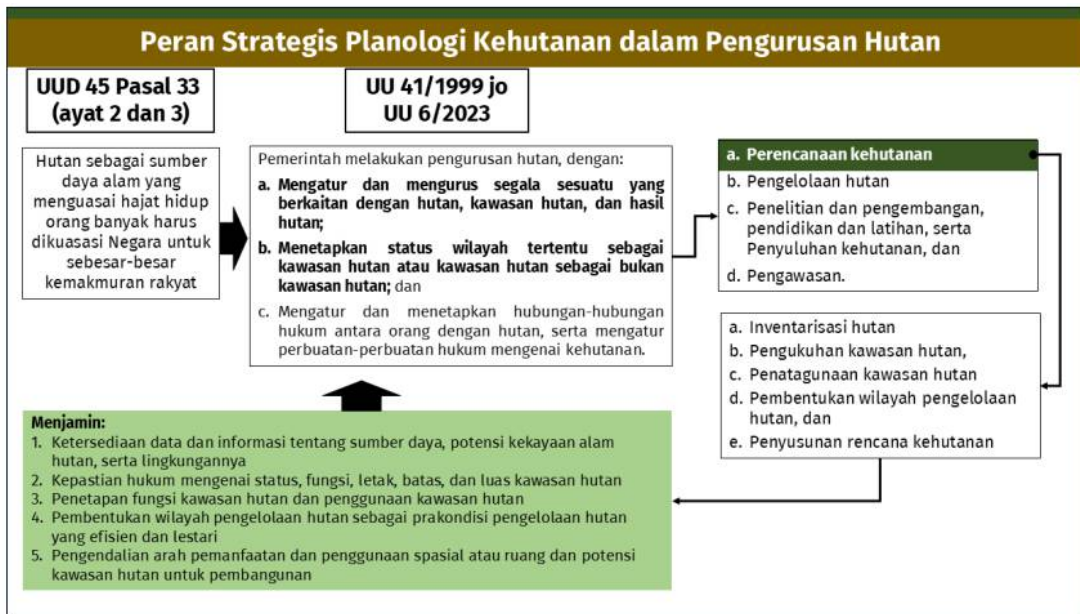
Peran Strategis Planologi Kehutanan dalam Pengurusan Hutan

UUD 45 Pasal 33 (ayat 2 dan 3)

UU 41/1999 jo UU 6/2023

Hutan sebagai sumber daya alam yang menguasai hajat hidup orang banyak harus dikuasasi Negara untuk sebesar-besar kemakmuran rakyat

Pemerintah melakukan pengurusan hutan, dengan:

a. Mengatur dan mengurus segala sesuatu yang berkaitan dengan hutan, kawasan hutan, dan hasil hutan;

b. Menetapkan status wilayah tertentu sebagai kawasan hutan atau kawasan hutan sebagai bukan kawasan hutan; dan

c. Mengatur dan menetapkan hubungan-hubungan hukum antara orang dengan hutan, serta mengatur perbuatan-perbuatan hukum mengenai kehutanan.

a. Perencanaan kehutanan
b. Pengelolaan hutan
c. Penelitian dan pengembangan, pendidikan dan latihan, serta Penyuluhan kehutanan, dan
d. Pengawasan.

a. Inventarisasi hutan
b. Pengukuhan kawasan hutan,
c. Penatagunaan kawasan hutan
d. Pembentukan wilayah pengelolaan hutan, dan
e. Penyusunan rencana kehutanan

Menjamin:
1. Ketersediaan data dan informasi tentang sumber daya, potensi kekayaan alam hutan, serta lingkungannya
2. Kepastian hukum mengenai status, fungsi, letak, batas, dan luas kawasan hutan
3. Penetapan fungsi kawasan hutan dan penggunaan kawasan hutan
4. Pembentukan wilayah pengelolaan hutan sebagai prakondisi pengelolaan hutan yang efisien dan lestari
5. Pengendalian arah pemanfaatan dan penggunaan spasial atau ruang dan potensi kawasan hutan untuk pembangunan